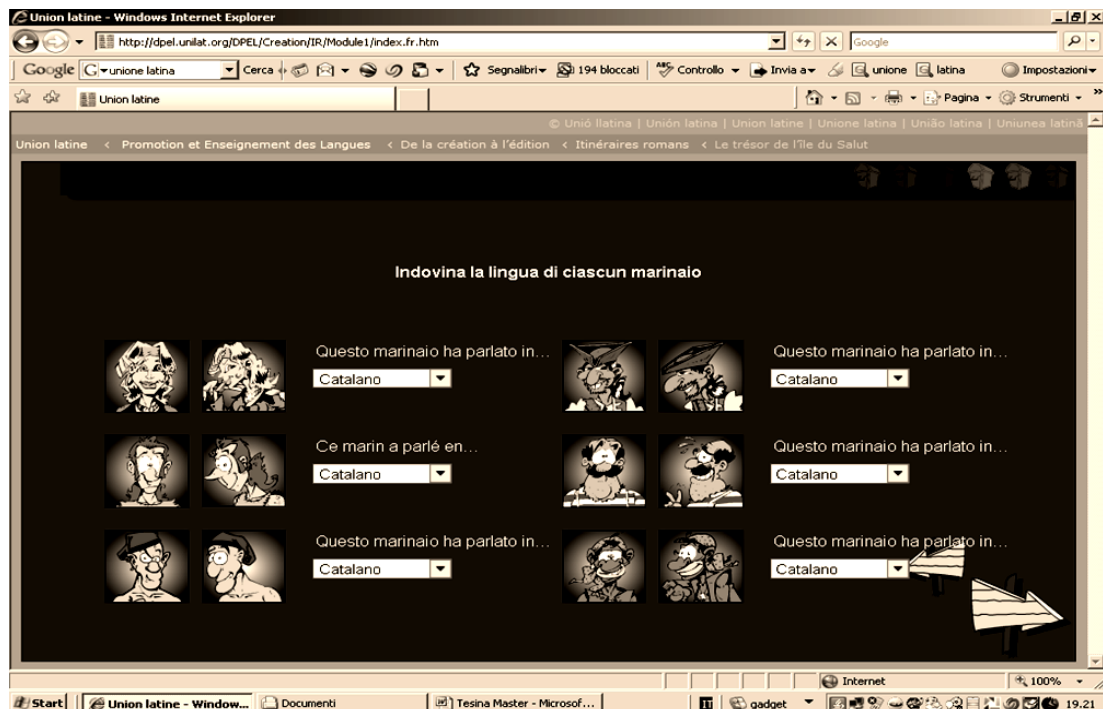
Union latine - Windows Internet Explorer

http://dpel.unilat.org/DPEL/Creation/IR/Module1/index.fr.htm

Google

Google unione latina Cerca Segnalibri 194 bloccati Controllo Invia a unione latina Impostazioni

Union latine

Pagina Strumenti

© Unió llatina | Unión latina | Union latine | Unione latina | União latina | Uniunea latină

Union latine < Promotion et Enseignement des Langues < De la création à l'édition < Itinéraires romans < Le trésor de l'île du Salut

Indovina la lingua di ciascun marinaio

Questo marinaio ha parlato in...
Catalano

Questo marinaio ha parlato in...
Catalano

Ce marin a parlé en...
Catalano

Questo marinaio ha parlato in...
Catalano

Questo marinaio ha parlato in...
Catalano

Questo marinaio ha parlato in...
Catalano

Internet 100%

Start Union latine - Window... Documenti Tesina Master - Microsof... gadget 19.21